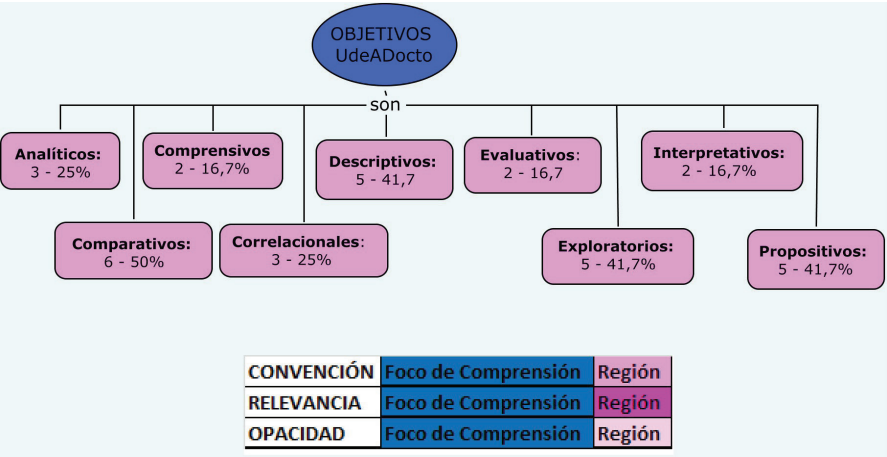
OBJETIVOS UdeADocto

son

Analíticos: 3 - 25%

Comprensivos 2 - 16,7%

Comparativos: 6 - 50%

Correlacionales: 3 - 25%

Descriptivos: 5 - 41,7

Evaluativos: 2 - 16,7

Exploratorios: 5 - 41,7%

Interpretativos: 2 - 16,7%

Propositivos: 5 - 41,7%

| CONVENCIÓN | Foco de Comprensión | Región |
|---|---|---|
| RELEVANCIA | Foco de Comprensión | Región |
| OPACIDAD | Foco de Comprensión | Región |